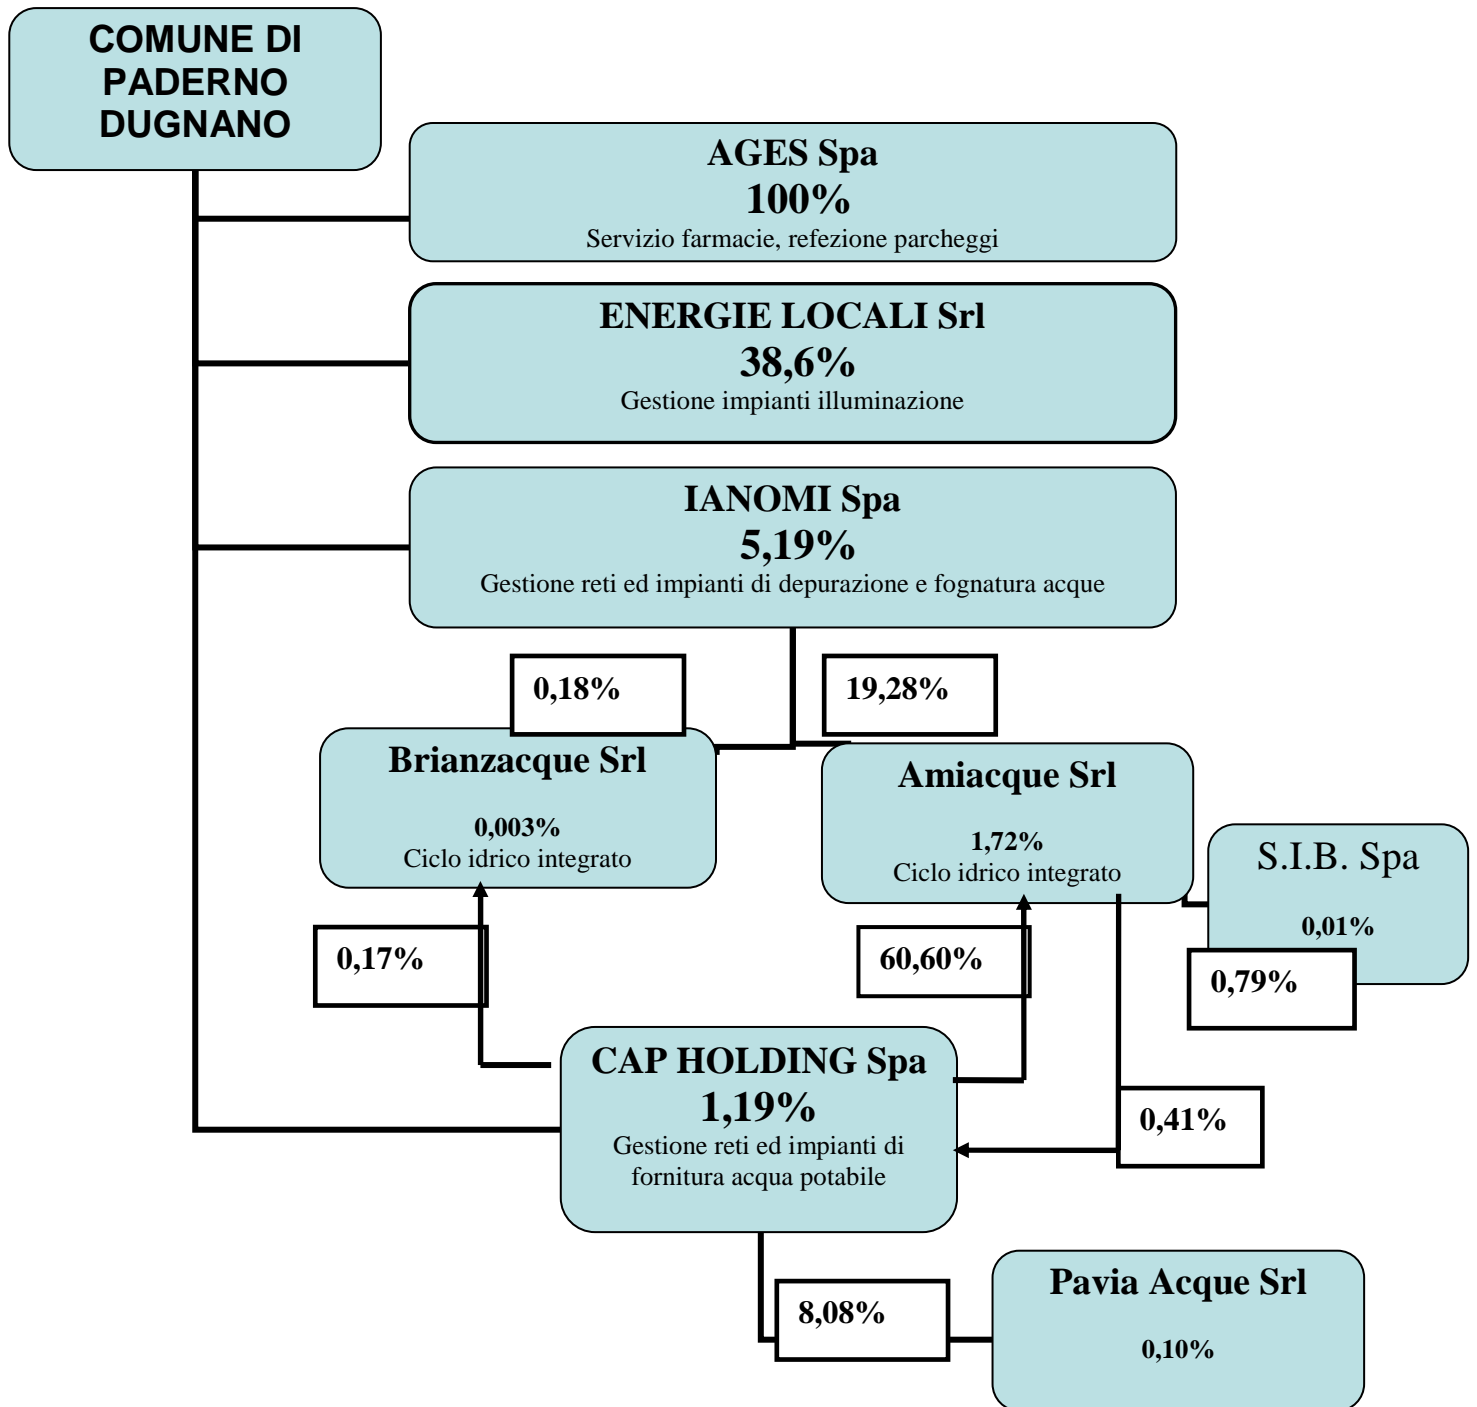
COMUNE DI PADERNO DUGNANO

AGES Spa
100%
Servizio farmacie, refezione parcheggi

ENERGIE LOCALI Srl
38,6%
Gestione impianti illuminazione

IANOMI Spa
5,19%
Gestione reti ed impianti di depurazione e fognatura acque

0,18%

19,28%

Brianzacque Srl
0,003%
Ciclo idrico integrato

Amiacque Srl
1,72%
Ciclo idrico integrato

S.I.B. Spa
0,01%

0,17%

60,60%

0,79%

CAP HOLDING Spa
1,19%
Gestione reti ed impianti di fornitura acqua potabile

0,41%

8,08%

Pavia Acque Srl
0,10%